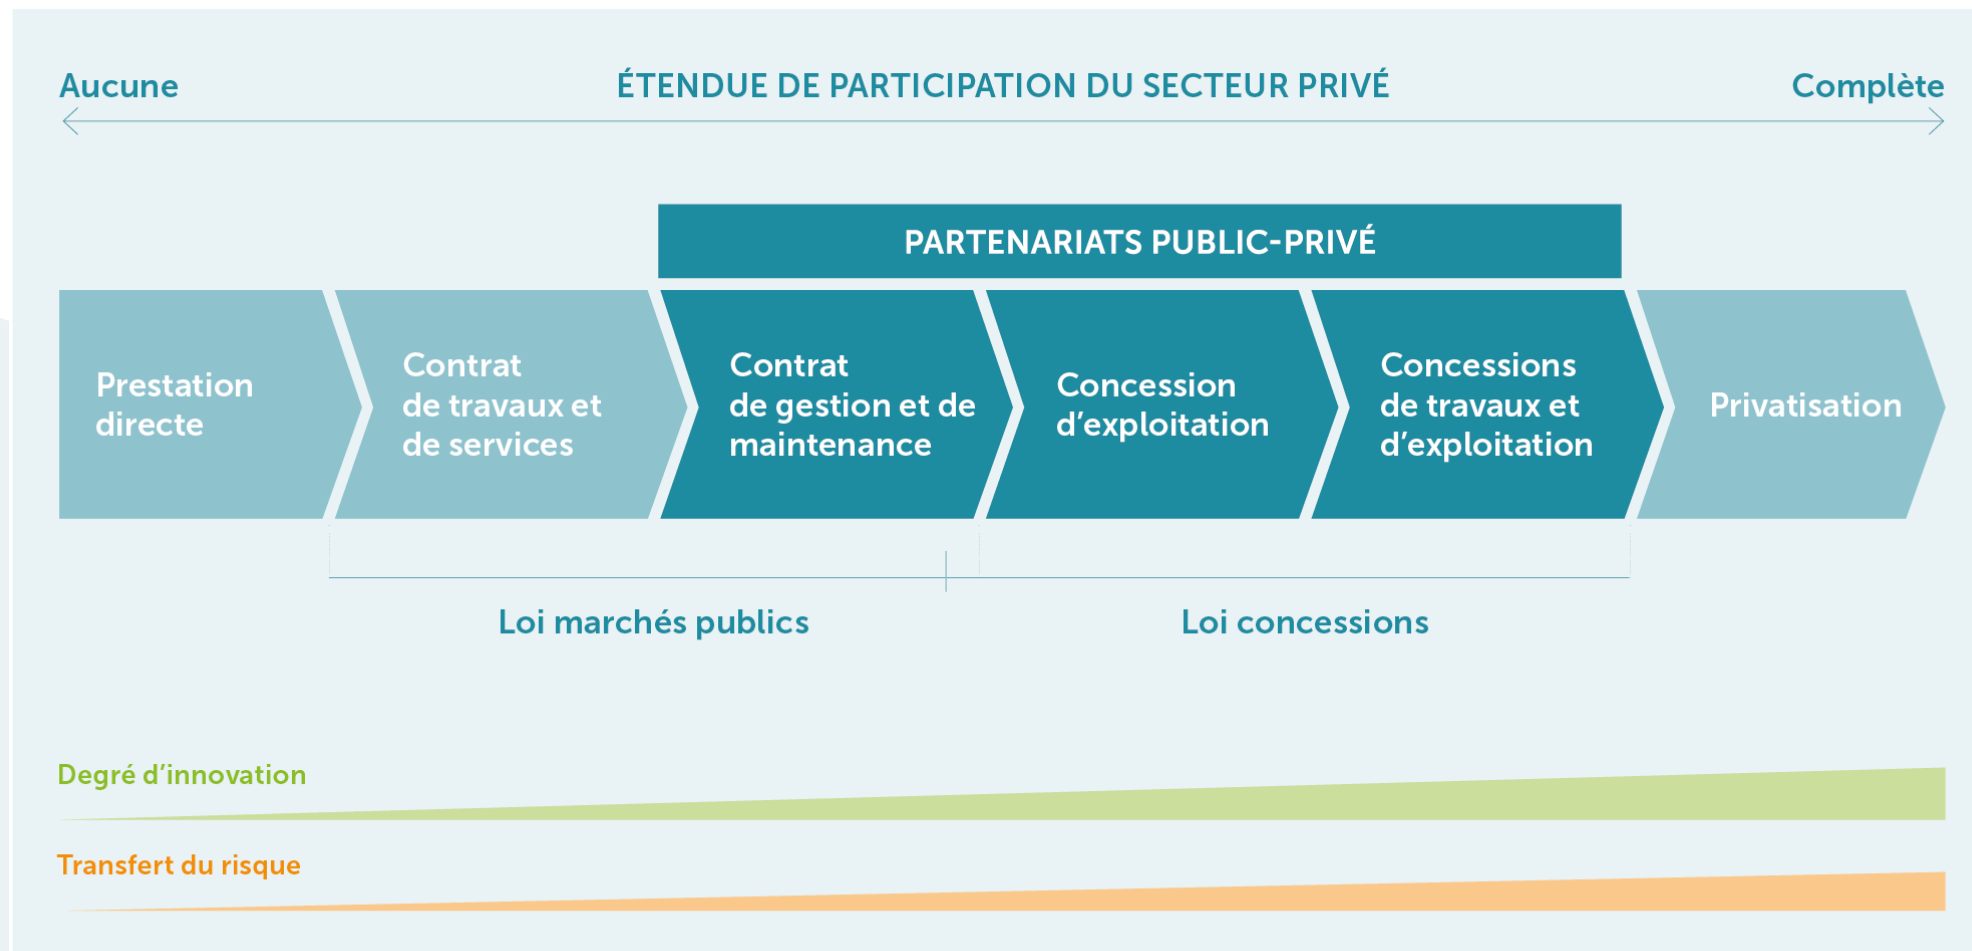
Aucune

ÉTENDUE DE PARTICIPATION DU SECTEUR PRIVÉ

Complète

PARTENARIATS PUBLIC-PRIVÉ

Prestation directe

Contrat de travaux et de services

Contrat de gestion et de maintenance

Concession d'exploitation

Concessions de travaux et d'exploitation

Privatisation

Loi marchés publics

Loi concessions

Degré d'innovation

Transfert du risque